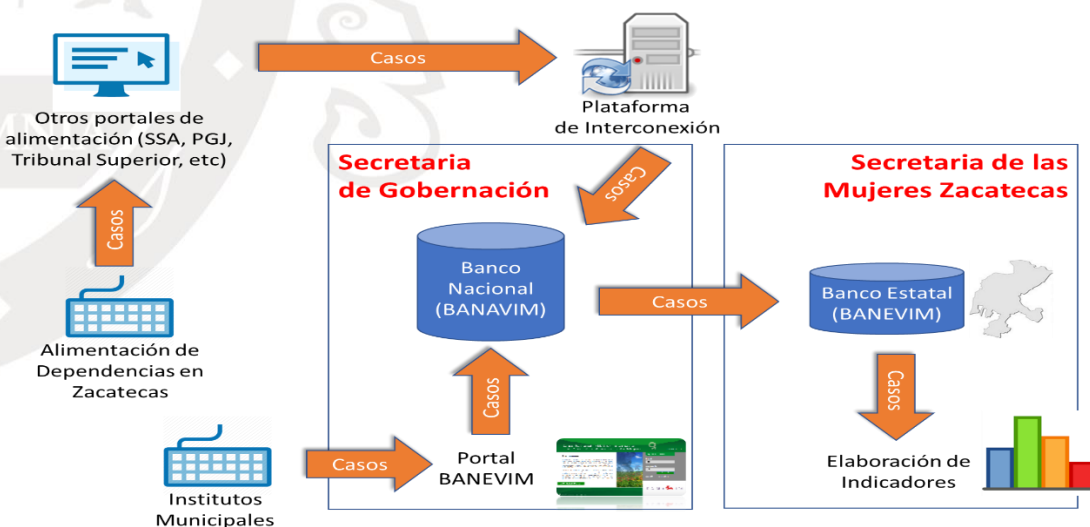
Casos

Plataforma de Interconexión

Otros portales de alimentación (SSA, PGJ, Tribunal Superior, etc)

Casos

Secretaria de Gobernación

Casos

Secretaria de las Mujeres Zacatecas

Banco Nacional (BANAVIM)

Casos

Banco Estatal (BANEVIM)

Alimentación de Dependencias en Zacatecas

Casos

Casos

Casos

Portal BANEVIM

Elaboración de Indicadores

Institutos Municipales